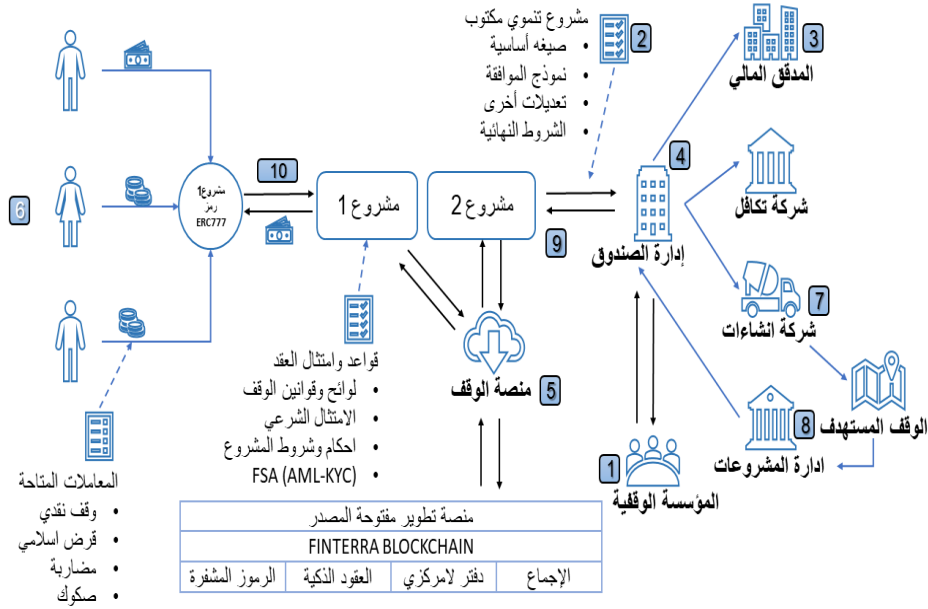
مشروع تنموي مكتوب
• صيغه أساسية
• نموذج الموافقة
• تعديلات أخرى
• الشروط النهائية

2

3
المدفق المالي

4

شركة تكافل

6

مشروع1 رمز ERC777

10

مشروع 1

مشروع 2

9

إدارة الصندوق

7
شركة انشاءات

الوقف المستهدف

8
ادارة المشروعات

قواعد وامتثال العقد
• لوائح وقوانين الوقف
• الامتثال الشرعي
• احكام وشروط المشروع
• FSA (AML-KYC)

5
منصة الوقف

1
المؤسسة الوقفية

المعاملات المتاحة
• وقف نقدي
• قرض اسلامي
• مضاربة
• صكوك

| منصة تطوير مفتوحة المصدر | | | |
|---|---|---|---|
| FINTERRA BLOCKCHAIN | | | |
| الرموز المشفرة | العقود الذكية | دفتر لامركزي | الإجماع |